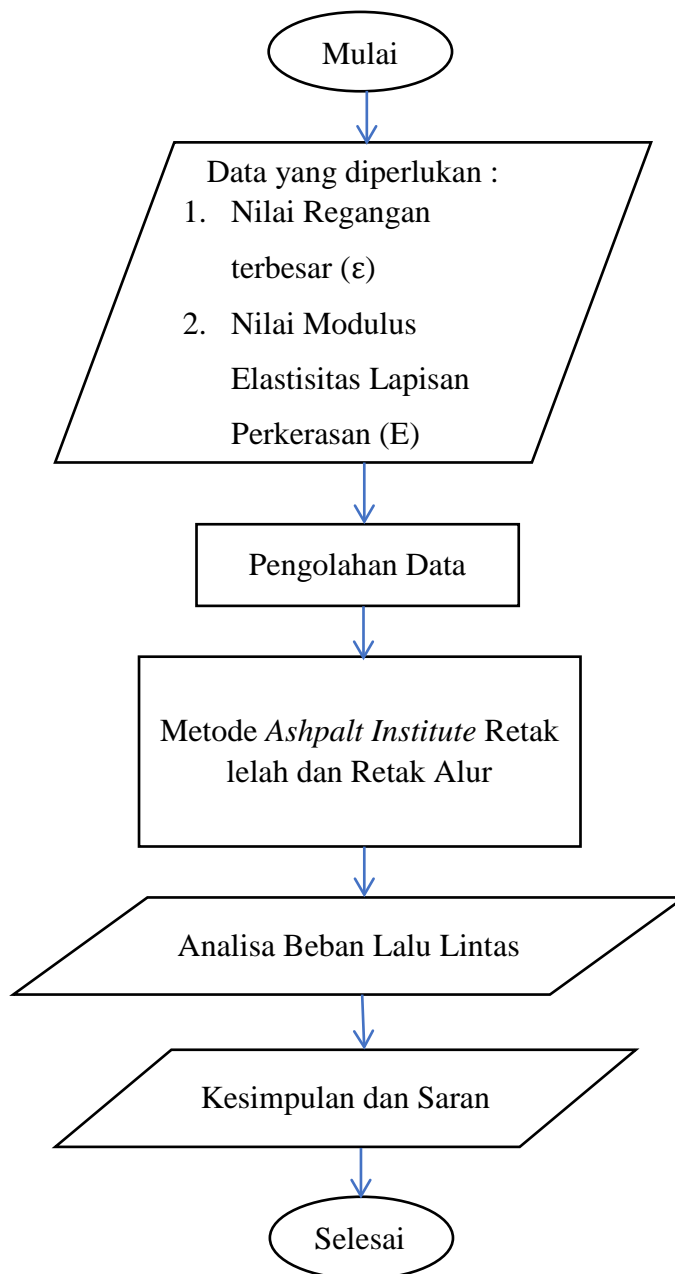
Mulai

Data yang diperlukan :
1. Nilai Regangan terbesar (ε)
2. Nilai Modulus Elastisitas Lapisan Perkerasan (E)

Pengolahan Data

Metode *Ashpalt Institute* Retak lelah dan Retak Alur

Analisa Beban Lalu Lintas

Kesimpulan dan Saran

Selesai